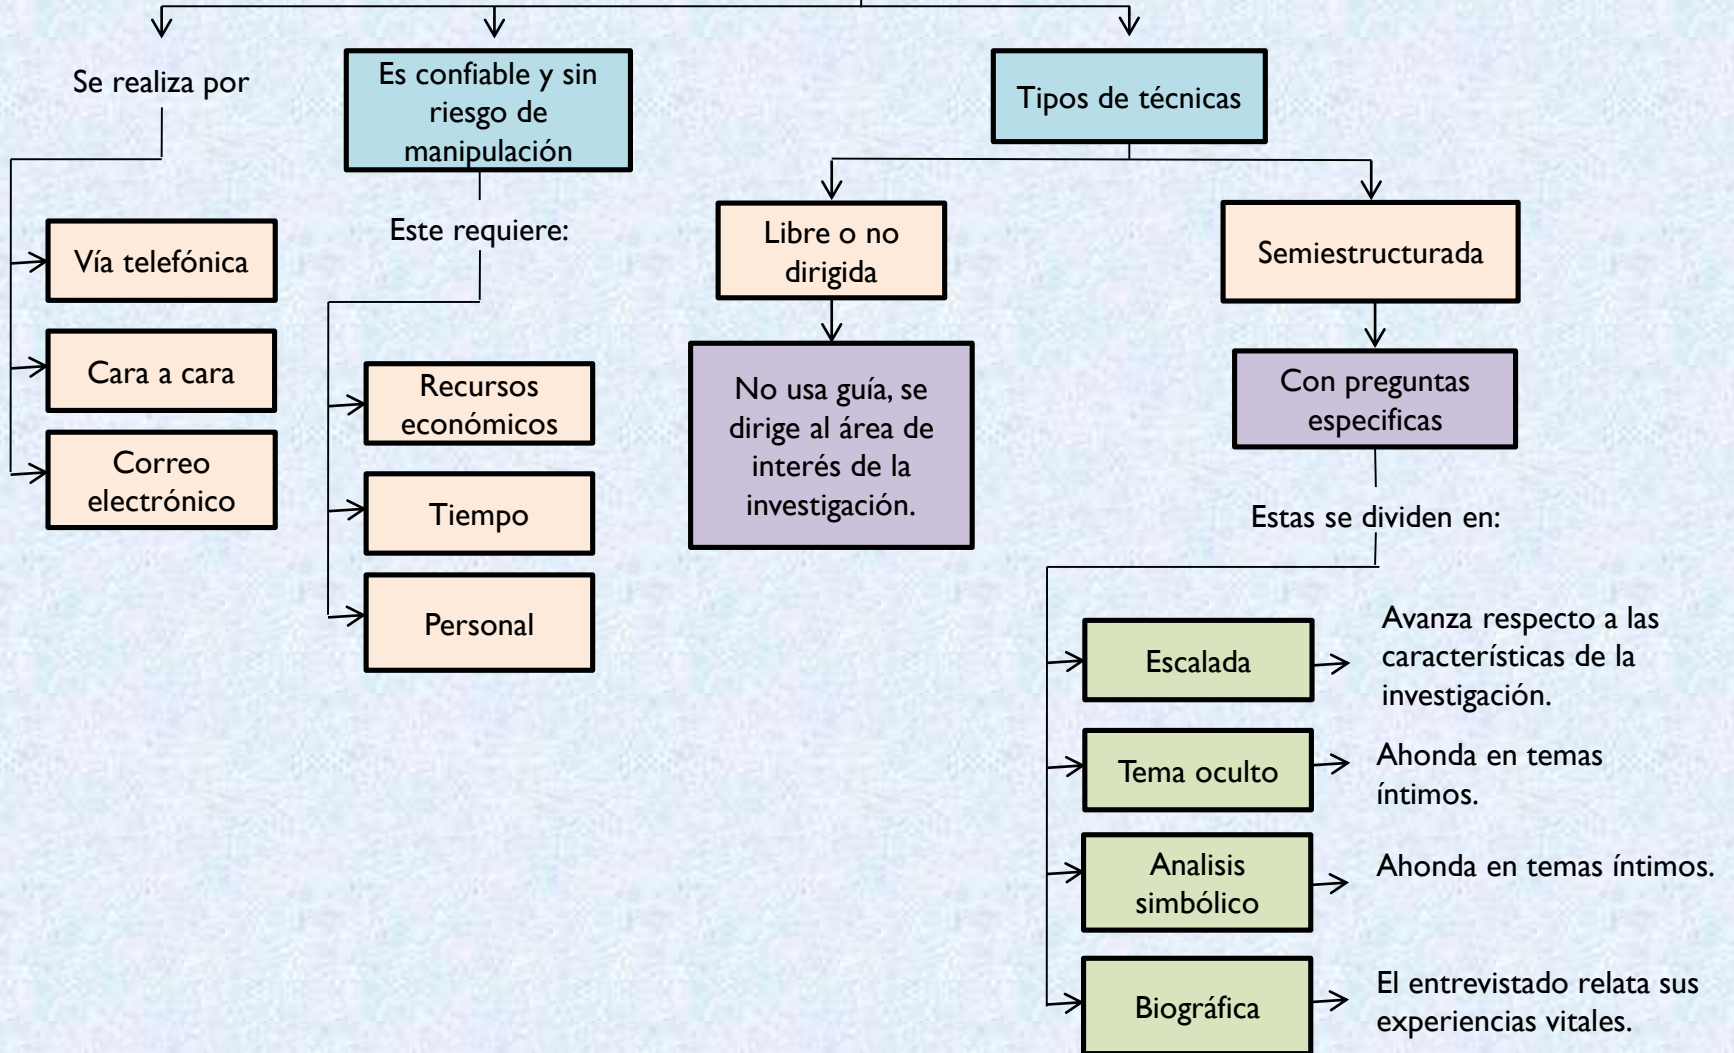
Se realiza por

Vía telefónica

Cara a cara

Correo electrónico

Es confiable y sin riesgo de manipulación

Este requiere:

Recursos económicos

Tiempo

Personal

Tipos de técnicas

Libre o no dirigida

No usa guía, se dirige al área de interés de la investigación.

Semiestructurada

Con preguntas especificas

Estas se dividen en:

Escalada

Avanza respecto a las características de la investigación.

Tema oculto

Ahonda en temas íntimos.

Analisis simbólico

Ahonda en temas íntimos.

Biográfica

El entrevistado relata sus experiencias vitales.